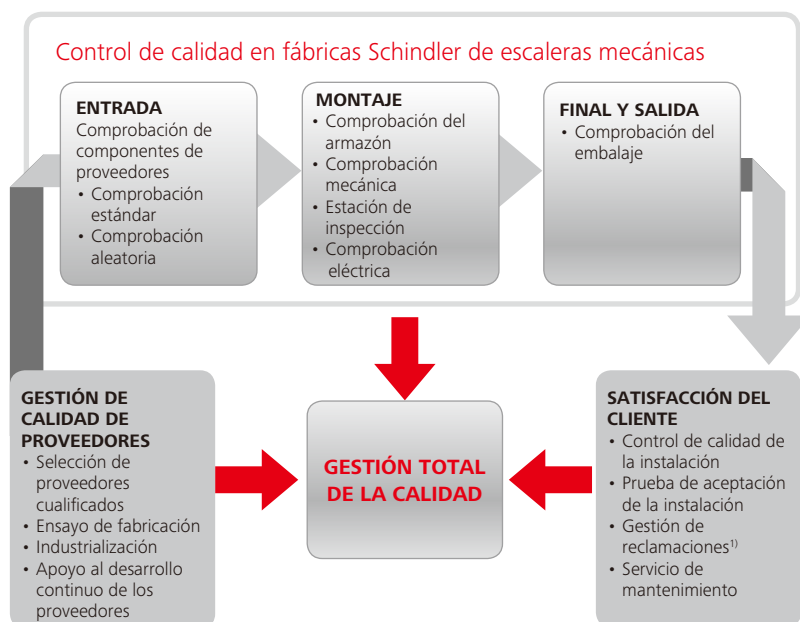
Control de calidad en fábricas Schindler de escaleras mecánicas

ENTRADA
Comprobación de componentes de proveedores
• Comprobación estándar
• Comprobación aleatoria

MONTAJE
• Comprobación del armazón
• Comprobación mecánica
• Estación de inspección
• Comprobación eléctrica

FINAL Y SALIDA
• Comprobación del embalaje

GESTIÓN DE CALIDAD DE PROVEEDORES
• Selección de proveedores cualificados
• Ensayo de fabricación
• Industrialización
• Apoyo al desarrollo continuo de los proveedores

GESTIÓN TOTAL DE LA CALIDAD

SATISFACCIÓN DEL CLIENTE
• Control de calidad de la instalación
• Prueba de aceptación de la instalación
• Gestión de reclamaciones$^{1)}$
• Servicio de mantenimiento